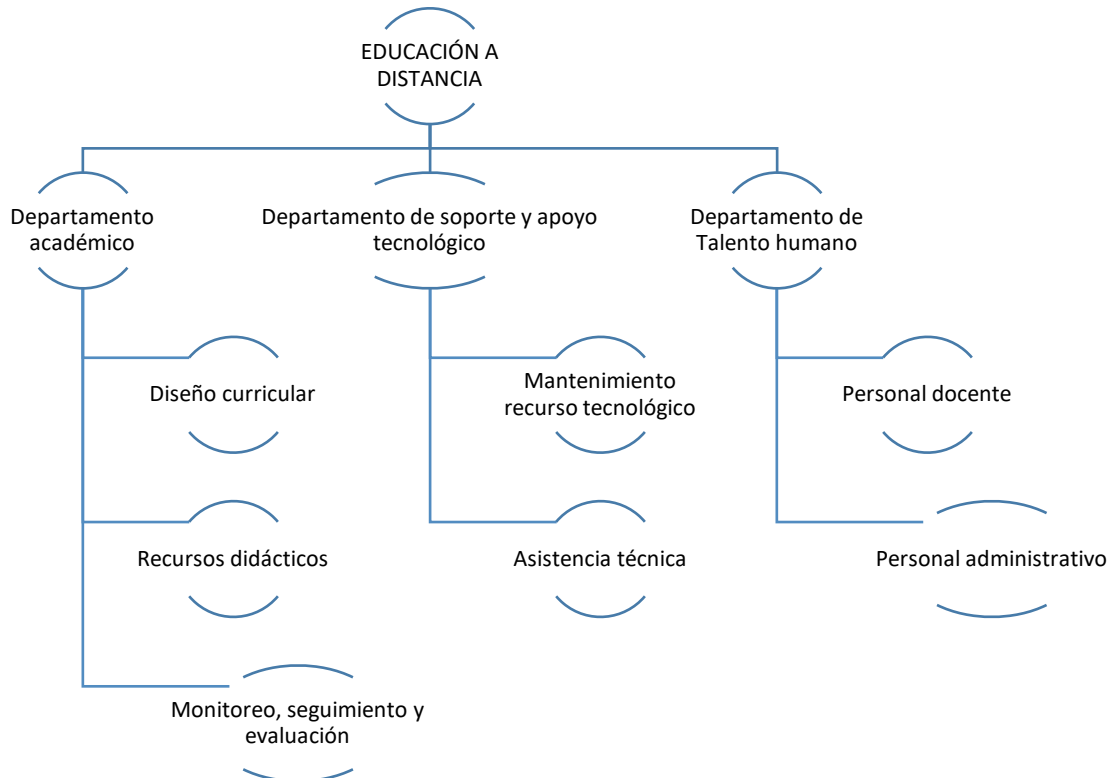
EDUCACIÓN A DISTANCIA

Departamento académico

Departamento de soporte y apoyo tecnológico

Departamento de Talento humano

Diseño curricular

Mantenimiento recurso tecnológico

Personal docente

Recursos didácticos

Asistencia técnica

Personal administrativo

Monitoreo, seguimiento y evaluación